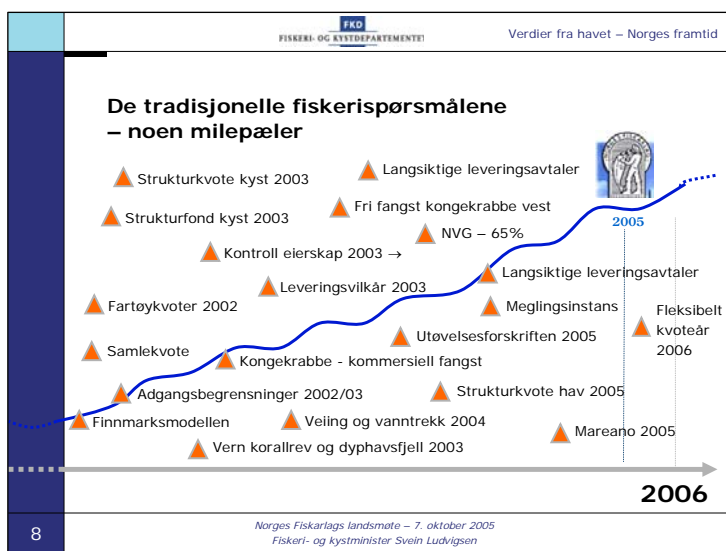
FKD
FISKERI- OG KYSTDEPARTEMENTET

Verdier fra havet – Norges framtid

De tradisjonelle fiskerispørsmålene – noen milepæler

Strukturkvote kyst 2003

Langsiktige leveringsavtaler

Strukturfond kyst 2003

Fri fangst kongekrabbe vest

NVG – 65%

2005

Kontroll eierskap 2003 →

Langsiktige leveringsavtaler

Leveringsvilkår 2003

Fartøykvoter 2002

Meglingsinstans

Fleksibelt kvoteår 2006

Utøvelsesforskriften 2005

Samlekvote

Kongekrabbe - kommersiell fangst

Adgangsbegrensninger 2002/03

Strukturkvote hav 2005

Finnmarksmodellen

Veiing og vanntrekk 2004

Mareano 2005

Vern korallrev og dyphavsfjell 2003

2006

8

Norges Fiskarlags landsmøte – 7. oktober 2005
Fiskeri- og kystminister Svein Ludvigsen